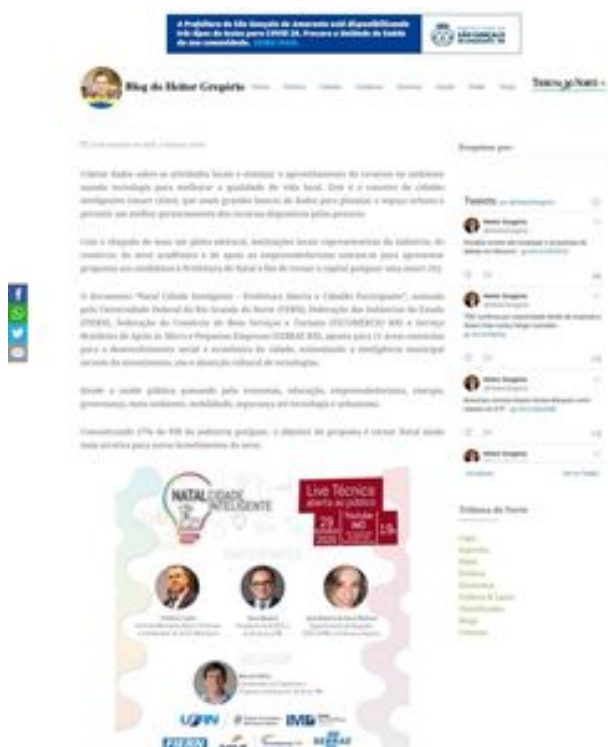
A Prefeitura de São Gonçalo do Amarante está disponibilizando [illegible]

Blog do Heitor Gregório

Tribuna do Norte

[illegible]

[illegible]

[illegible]

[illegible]

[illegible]

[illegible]

NATAL CIDADE INTELIGENTE

Live Técnica aberta ao público

29

Youtube IMD

15h

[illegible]

Pesquisar por:

Tweets

Heitor Gregorio

Heitor Gregorio

Heitor Gregorio

Heitor Gregorio

Tribuna do Norte

UFRN

IMD

SEBRAE